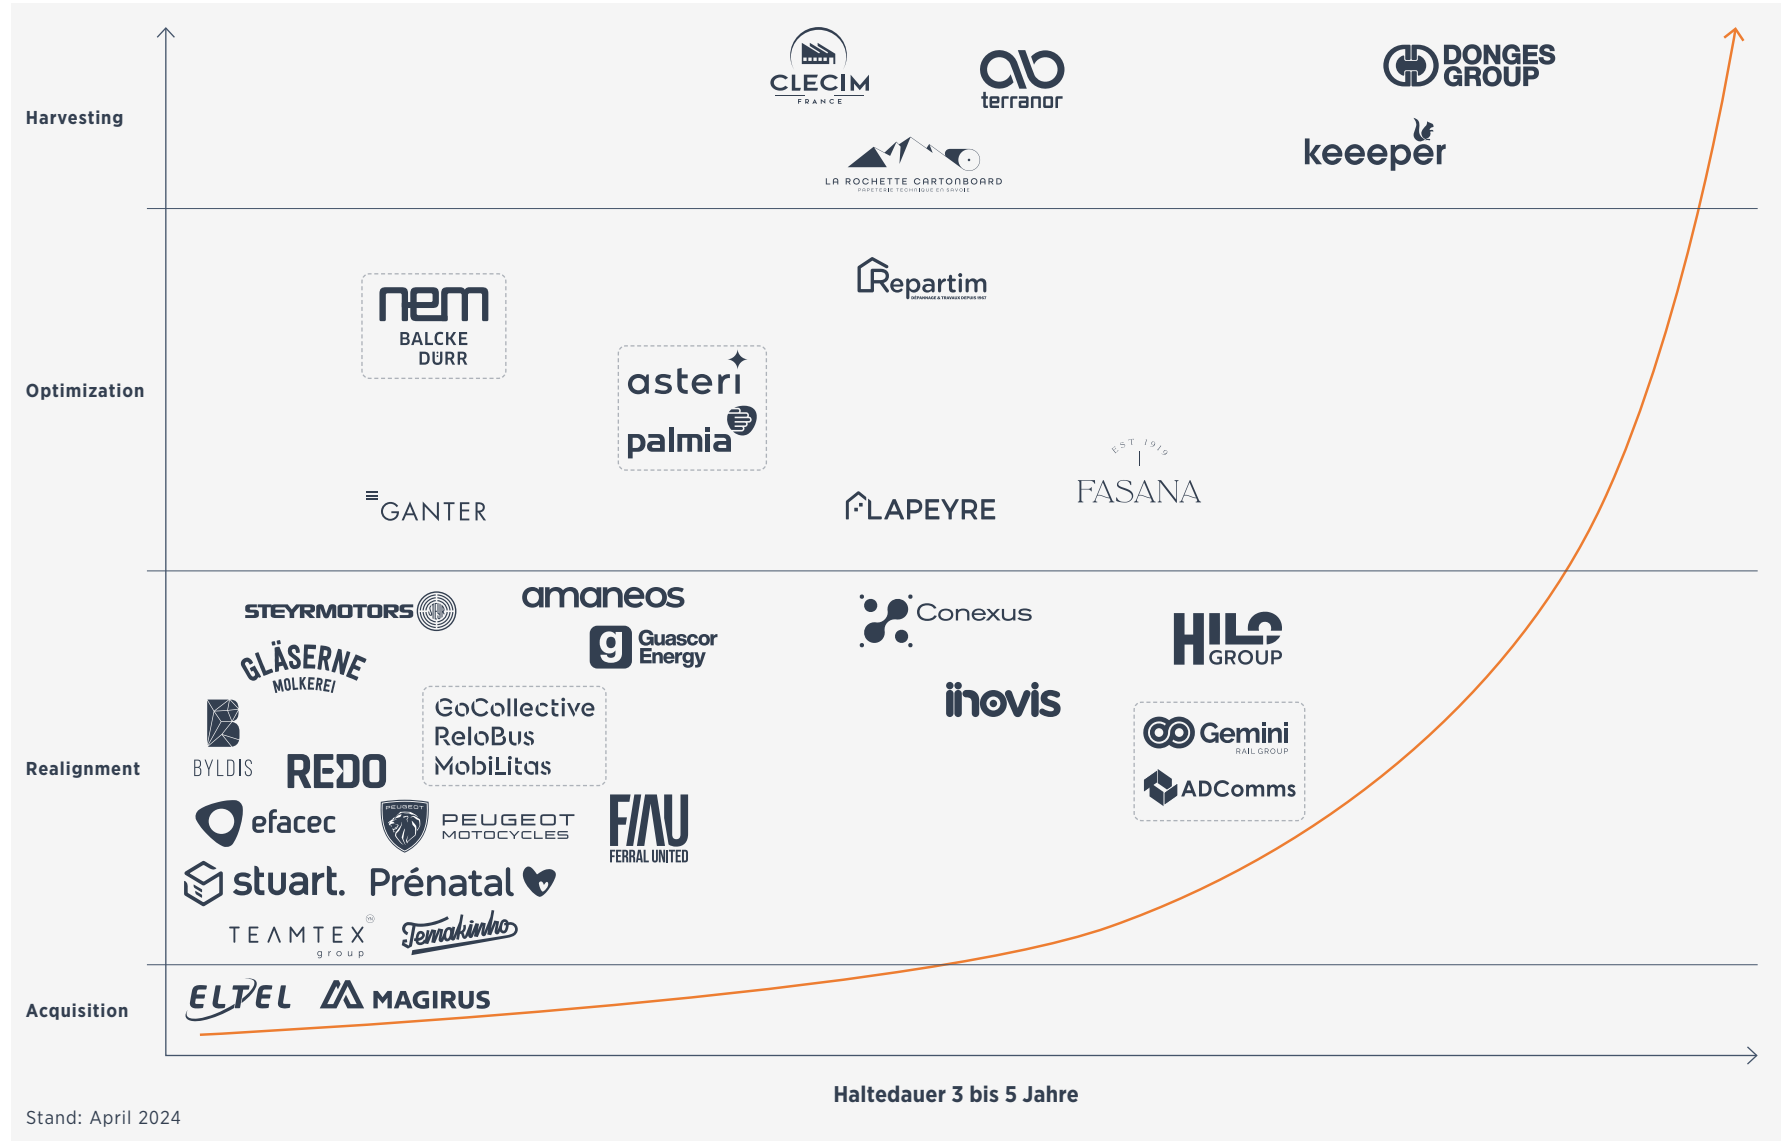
Harvesting

CLECIM FRANCE
terranor
DONGES GROUP
LA ROCHETTE CARTONBOARD
PAPETERIE TECHNIQUE EN SAVOIE
keeeper

Optimization

nem BALCKE DÜRR
Repartim
asteri
palmia
EST 1919
FASANA
GANTER
LAPEYRE

Realignment

STEYRMOTORS
amaneos
Guascor Energy
Conexus
HILO GROUP
GLÄSERNE MOLKEREI
inovis
BYLDIS
REDO
GoCollective
ReloBus
MobiLitas
Gemini RAIL GROUP
ADComms
efacec
PEUGEOT MOTOCYCLES
FERRAL UNITED
stuart.
Prénatal
TEAMTEX group
Temakinho

Acquisition

ELTEL
MAGIRUS

Haltedauer 3 bis 5 Jahre

Stand: April 2024